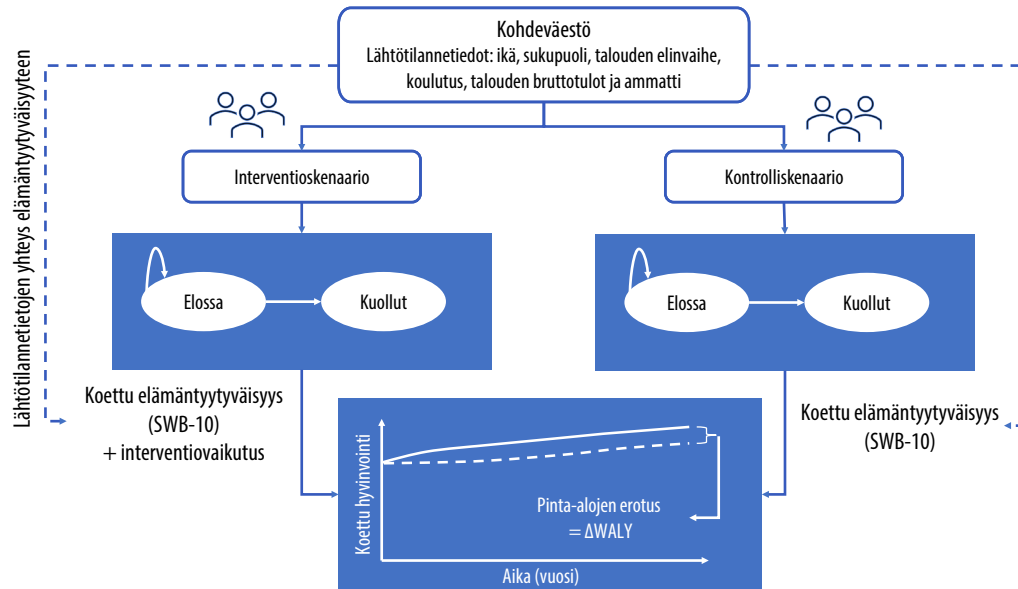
Kohdeväestö
Lähtötilannetiedot: ikä, sukupuoli, talouden elinvaihe, koulutus, talouden bruttotulot ja ammatti

Lähtötilannetietojen yhteys elämäntyytyväisyyteen

Interventioskenaario

Kontrolliskenaario

Elossa

Kuollut

Elossa

Kuollut

Koettu elämäntyytyväisyys (SWB-10) + interventiovaikutus

Koettu elämäntyytyväisyys (SWB-10)

Koettu hyvinvointi

Pinta-alojen erotus = ΔWALY

Aika (vuosi)